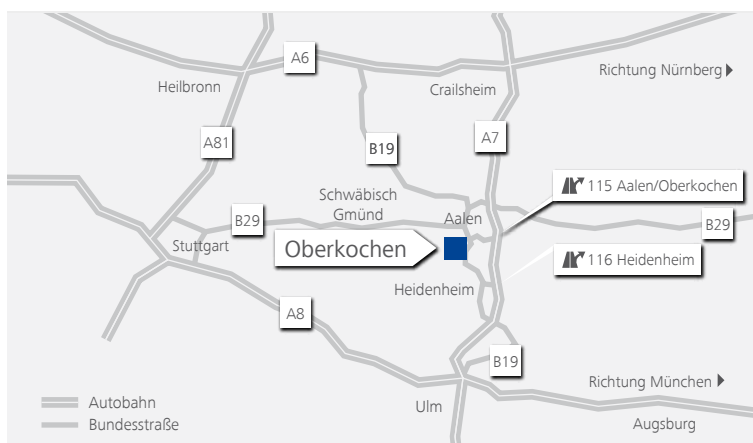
A6
Heilbronn
Crailsheim
Richtung Nürnberg
A81
B19
A7
Schwäbisch Gmünd
115 Aalen/Oberkochen
B29
Aalen
B29
Stuttgart
Oberkochen
116 Heidenheim
Heidenheim
A8
B19
Richtung München
Autobahn
Bundesstraße
Ulm
Augsburg